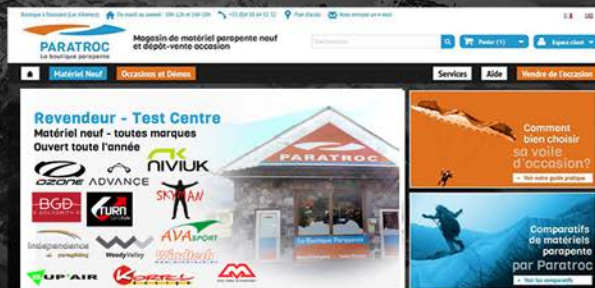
Boutique à Doussard (Lac d'Annecy) | Du mardi au samedi : 10h-12h et 14h-19h | +33 (0)4 50 44 52 52 | Plan d'accès | Nous envoyer un e-mail

PARATROC
La boutique parapente

Magasin de matériel parapente neuf et dépôt-vente occasion

Rechercher

Panier (1)

Espace client

Matériel Neuf | Occasions et Démos | Services | Aide | Vendre de l'occasion

Revendeur - Test Centre
Matériel neuf - toutes marques
Ouvert toute l'année

OZONE
ADVANCE
NIVIUK
SKYWALK
BGD
TURN
Independence
WoodyValley
AVA SPORT
Windtech
SUP'AIR
KORTEL
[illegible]

PARATROC
La Boutique Parapente

Comment bien choisir sa voile d'occasion?
Voir notre guide pratique

Comparatifs de matériels parapente par Paratroc
Voir les comparatifs